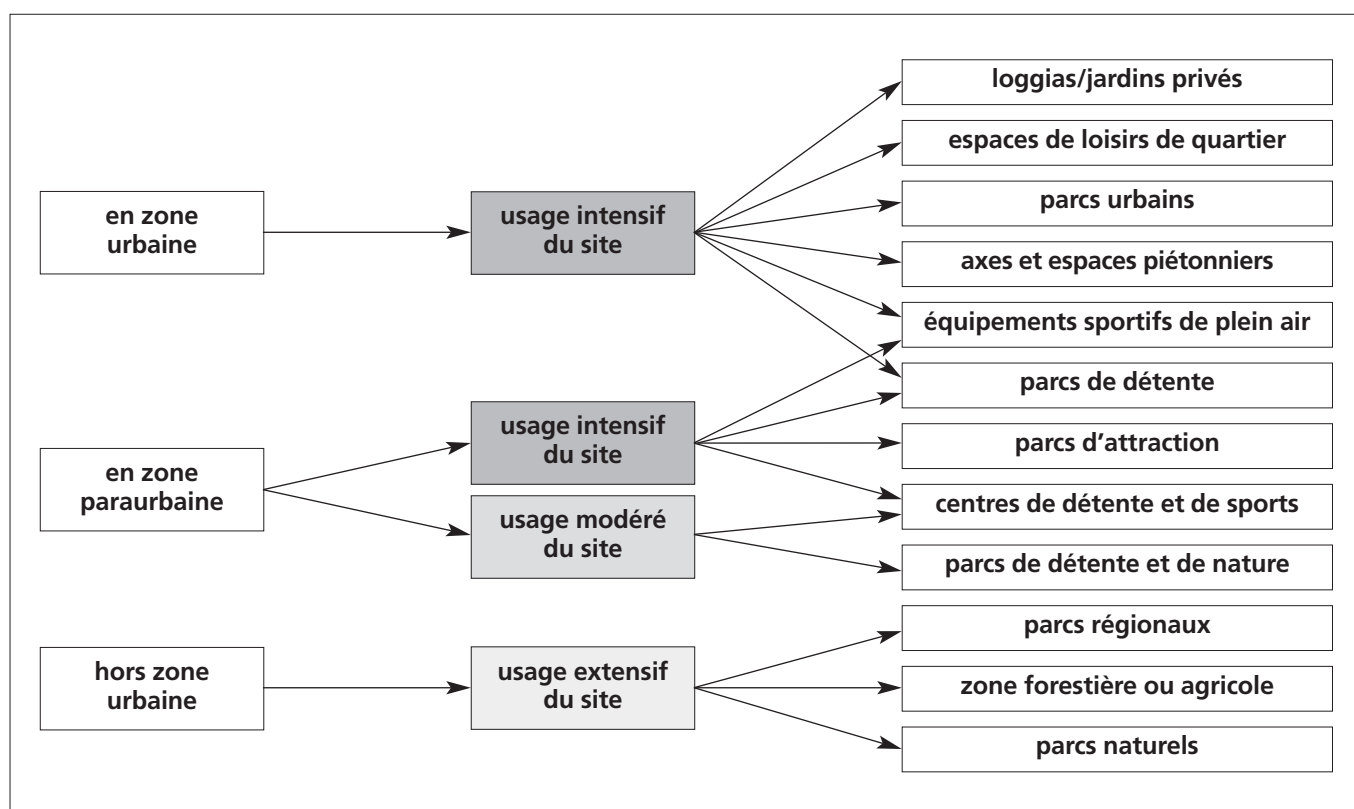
en zone urbaine

usage intensif du site

loggias/jardins privés

espaces de loisirs de quartier

parcs urbains

axes et espaces piétonniers

équipements sportifs de plein air

parcs de détente

en zone paraurbaine

usage intensif du site

usage modéré du site

parcs d’attraction

centres de détente et de sports

parcs de détente et de nature

hors zone urbaine

usage extensif du site

parcs régionaux

zone forestière ou agricole

parcs naturels